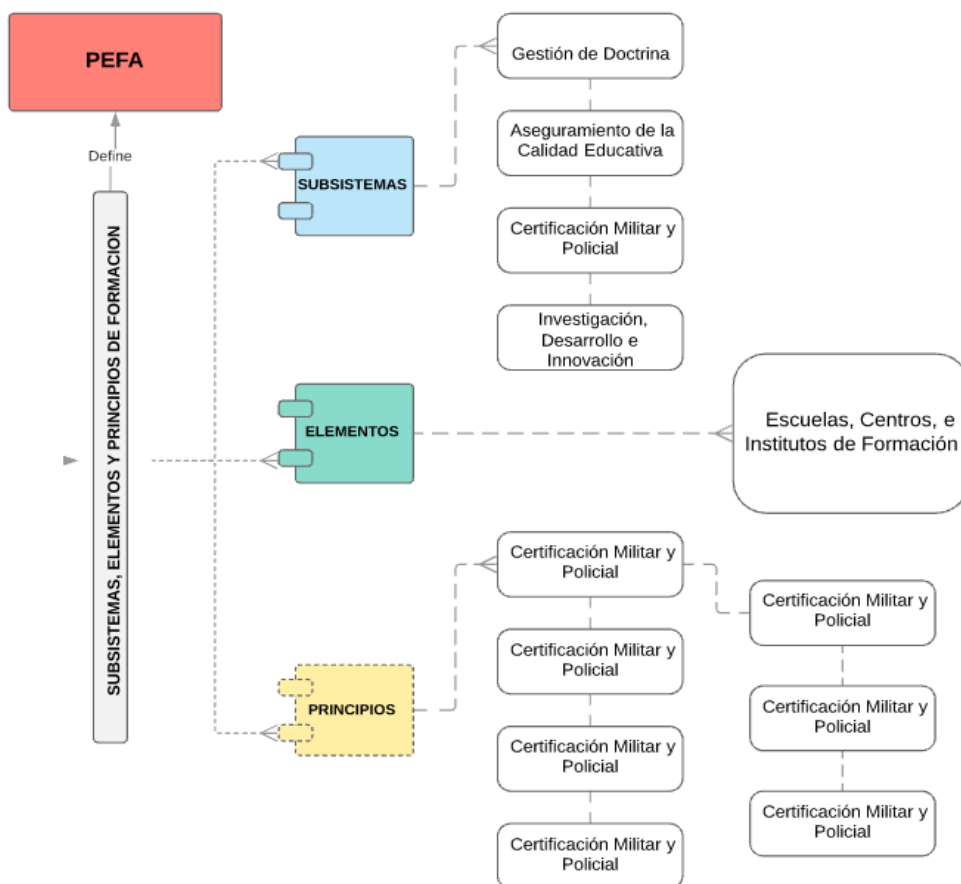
PEFA

Define

SUBSISTEMAS, ELEMENTOS Y PRINCIPIOS DE FORMACION

SUBSISTEMAS

Gestión de Doctrina

Aseguramiento de la Calidad Educativa

Certificación Militar y Policial

Investigación, Desarrollo e Innovación

ELEMENTOS

Escuelas, Centros, e Institutos de Formación

PRINCIPIOS

Certificación Militar y Policial

Certificación Militar y Policial

Certificación Militar y Policial

Certificación Militar y Policial

Certificación Militar y Policial

Certificación Militar y Policial

Certificación Militar y Policial